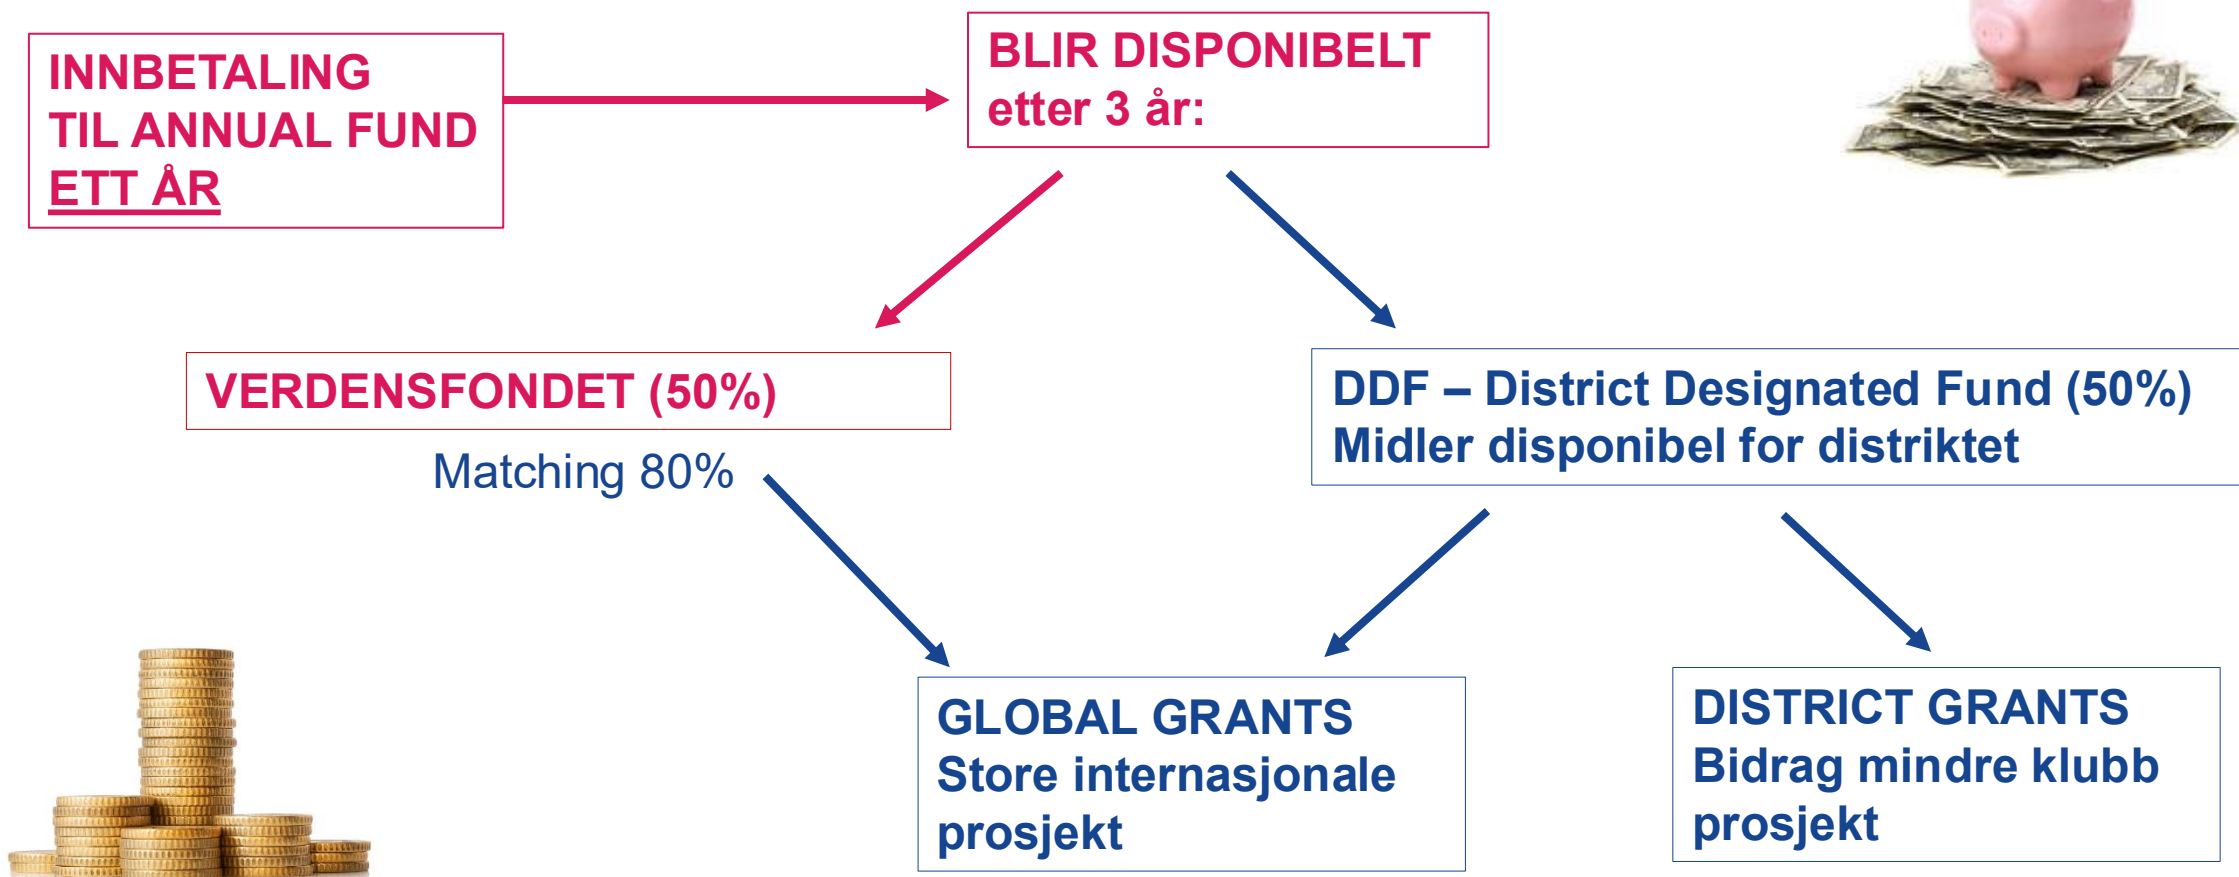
INNBETALING TIL ANNUAL FUND ETT ÅR

BLIR DISPONIBELT etter 3 år:

VERDENSFONDET (50%)

Matching 80%

DDF – District Designated Fund (50%)
Midler disponibel for distriktet

GLOBAL GRANTS
Store internasjonale prosjekt

DISTRICT GRANTS
Bidrag mindre klubb prosjekt